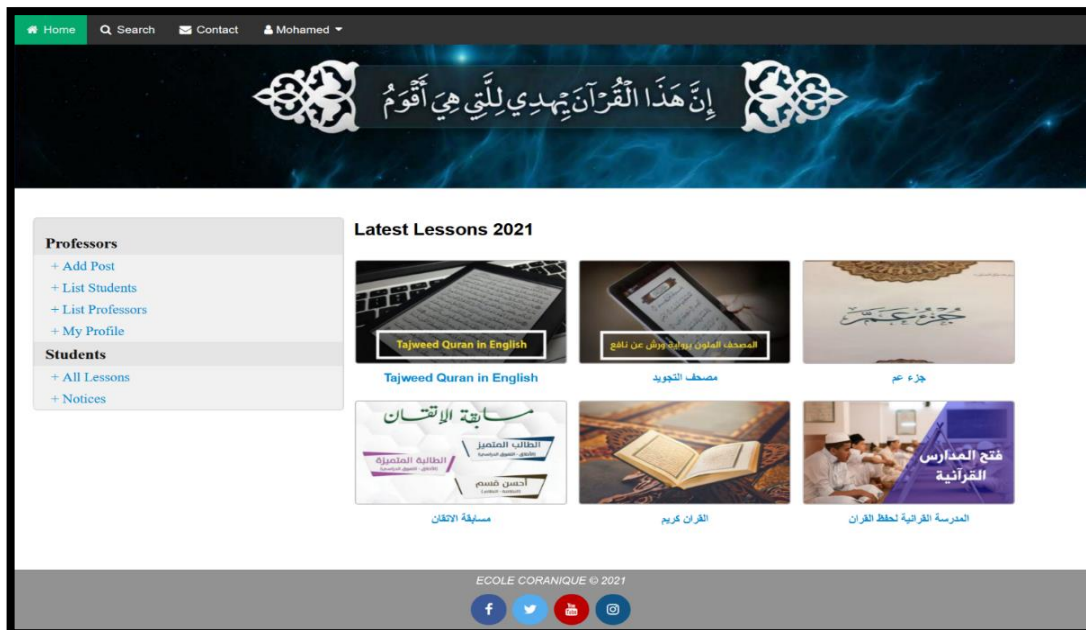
Home Search Contact Mohamed

إِنَّ هَٰذَا الْقُرْآنَ يَهْدِي لِلَّتِي هِيَ أَقْوَمُ

Professors
+ Add Post
+ List Students
+ List Professors
+ My Profile

Students
+ All Lessons
+ Notices

Latest Lessons 2021

Tajweed Quran in English
Tajweed Quran in English

المصحف الملون برواية ورش عن نافع
مصحف التجويد

جزء عم
جزء عم

مسابقة الإتقان
الطالب المتميز
الطالبة المتميزة
أحسن قسم
مسابقة الاتقان

القران كريم

فتح المدارس القرآنية
المدرسة القرانية لحفظ القران

ECOLE CORANIQUE © 2021